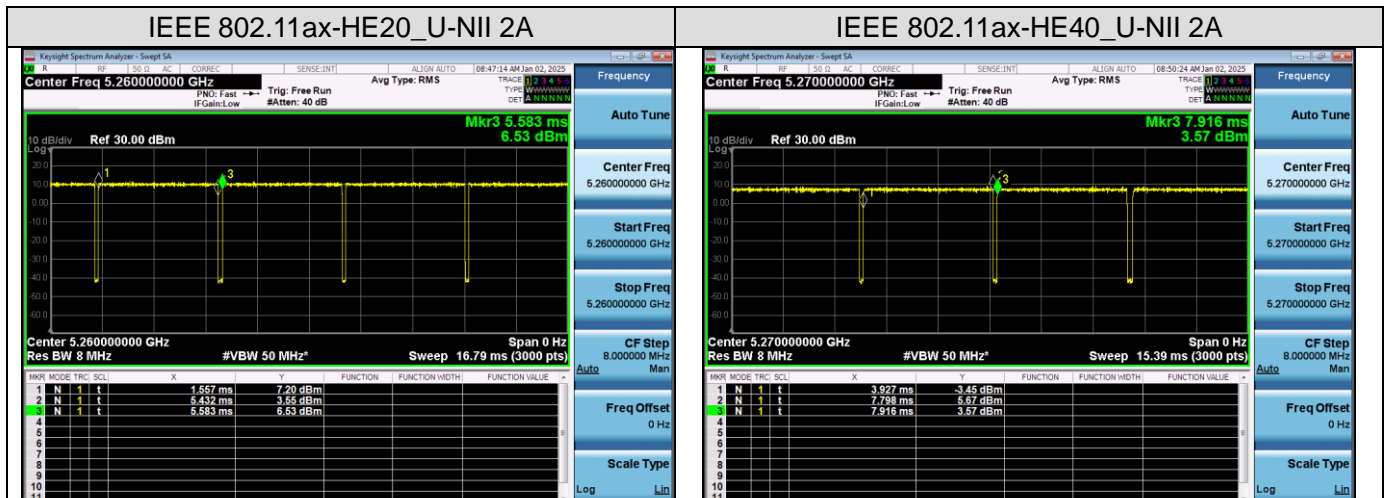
| IEEE 802.11ax-HE20_U-NII 2A | IEEE 802.11ax-HE40_U-NII 2A |
|---|---|

Keysight Spectrum Analyzer - Swept SA
RF 50 Ω AC CORREC SENSE:INT ALIGN AUTO 08:47:14 AM Jan 02, 2025
Center Freq 5.260000000 GHz
PNO: Fast Trig: Free Run
IFGain:Low #Atten: 40 dB
Avg Type: RMS
TRACE 1 2 3 4 5 6
TYPE W
DET A N N N N N
Frequency
Mkr3 5.583 ms
6.53 dBm
10 dB/div Ref 30.00 dBm
Log
20.0
10.0
0.00
-10.0
-20.0
-30.0
-40.0
-50.0
-60.0
1
3
Center 5.260000000 GHz Span 0 Hz
Res BW 8 MHz #VBW 50 MHz* Sweep 16.79 ms (3000 pts)

| MKR | MODE | TRC | SCL | X | Y | FUNCTION | FUNCTION WIDTH | FUNCTION VALUE |
|---|---|---|---|---|---|---|---|---|
| 1 | N | 1 | t | 1.557 ms | 7.20 dBm | | | |
| 2 | N | 1 | t | 5.432 ms | 3.55 dBm | | | |
| 3 | N | 1 | t | 5.583 ms | 6.53 dBm | | | |
| 4 | | | | | | | | |
| 5 | | | | | | | | |
| 6 | | | | | | | | |
| 7 | | | | | | | | |
| 8 | | | | | | | | |
| 9 | | | | | | | | |
| 10 | | | | | | | | |
| 11 | | | | | | | | |

Auto Tune
Center Freq
5.260000000 GHz
Start Freq
5.260000000 GHz
Stop Freq
5.260000000 GHz
CF Step
8.000000 MHz
Auto Man
Freq Offset
0 Hz
Scale Type
Log Lin

Keysight Spectrum Analyzer - Swept SA
RF 50 Ω AC CORREC SENSE:INT ALIGN AUTO 08:50:24 AM Jan 02, 2025
Center Freq 5.270000000 GHz
PNO: Fast Trig: Free Run
IFGain:Low #Atten: 40 dB
Avg Type: RMS
TRACE 1 2 3 4 5 6
TYPE W
DET A N N N N N
Frequency
Mkr3 7.916 ms
3.57 dBm
10 dB/div Ref 30.00 dBm
Log
20.0
10.0
0.00
-10.0
-20.0
-30.0
-40.0
-50.0
-60.0
1
3
Center 5.270000000 GHz Span 0 Hz
Res BW 8 MHz #VBW 50 MHz* Sweep 15.39 ms (3000 pts)

| MKR | MODE | TRC | SCL | X | Y | FUNCTION | FUNCTION WIDTH | FUNCTION VALUE |
|---|---|---|---|---|---|---|---|---|
| 1 | N | 1 | t | 3.927 ms | -3.45 dBm | | | |
| 2 | N | 1 | t | 7.798 ms | 5.67 dBm | | | |
| 3 | N | 1 | t | 7.916 ms | 3.57 dBm | | | |
| 4 | | | | | | | | |
| 5 | | | | | | | | |
| 6 | | | | | | | | |
| 7 | | | | | | | | |
| 8 | | | | | | | | |
| 9 | | | | | | | | |
| 10 | | | | | | | | |
| 11 | | | | | | | | |

Auto Tune
Center Freq
5.270000000 GHz
Start Freq
5.270000000 GHz
Stop Freq
5.270000000 GHz
CF Step
8.000000 MHz
Auto Man
Freq Offset
0 Hz
Scale Type
Log Lin